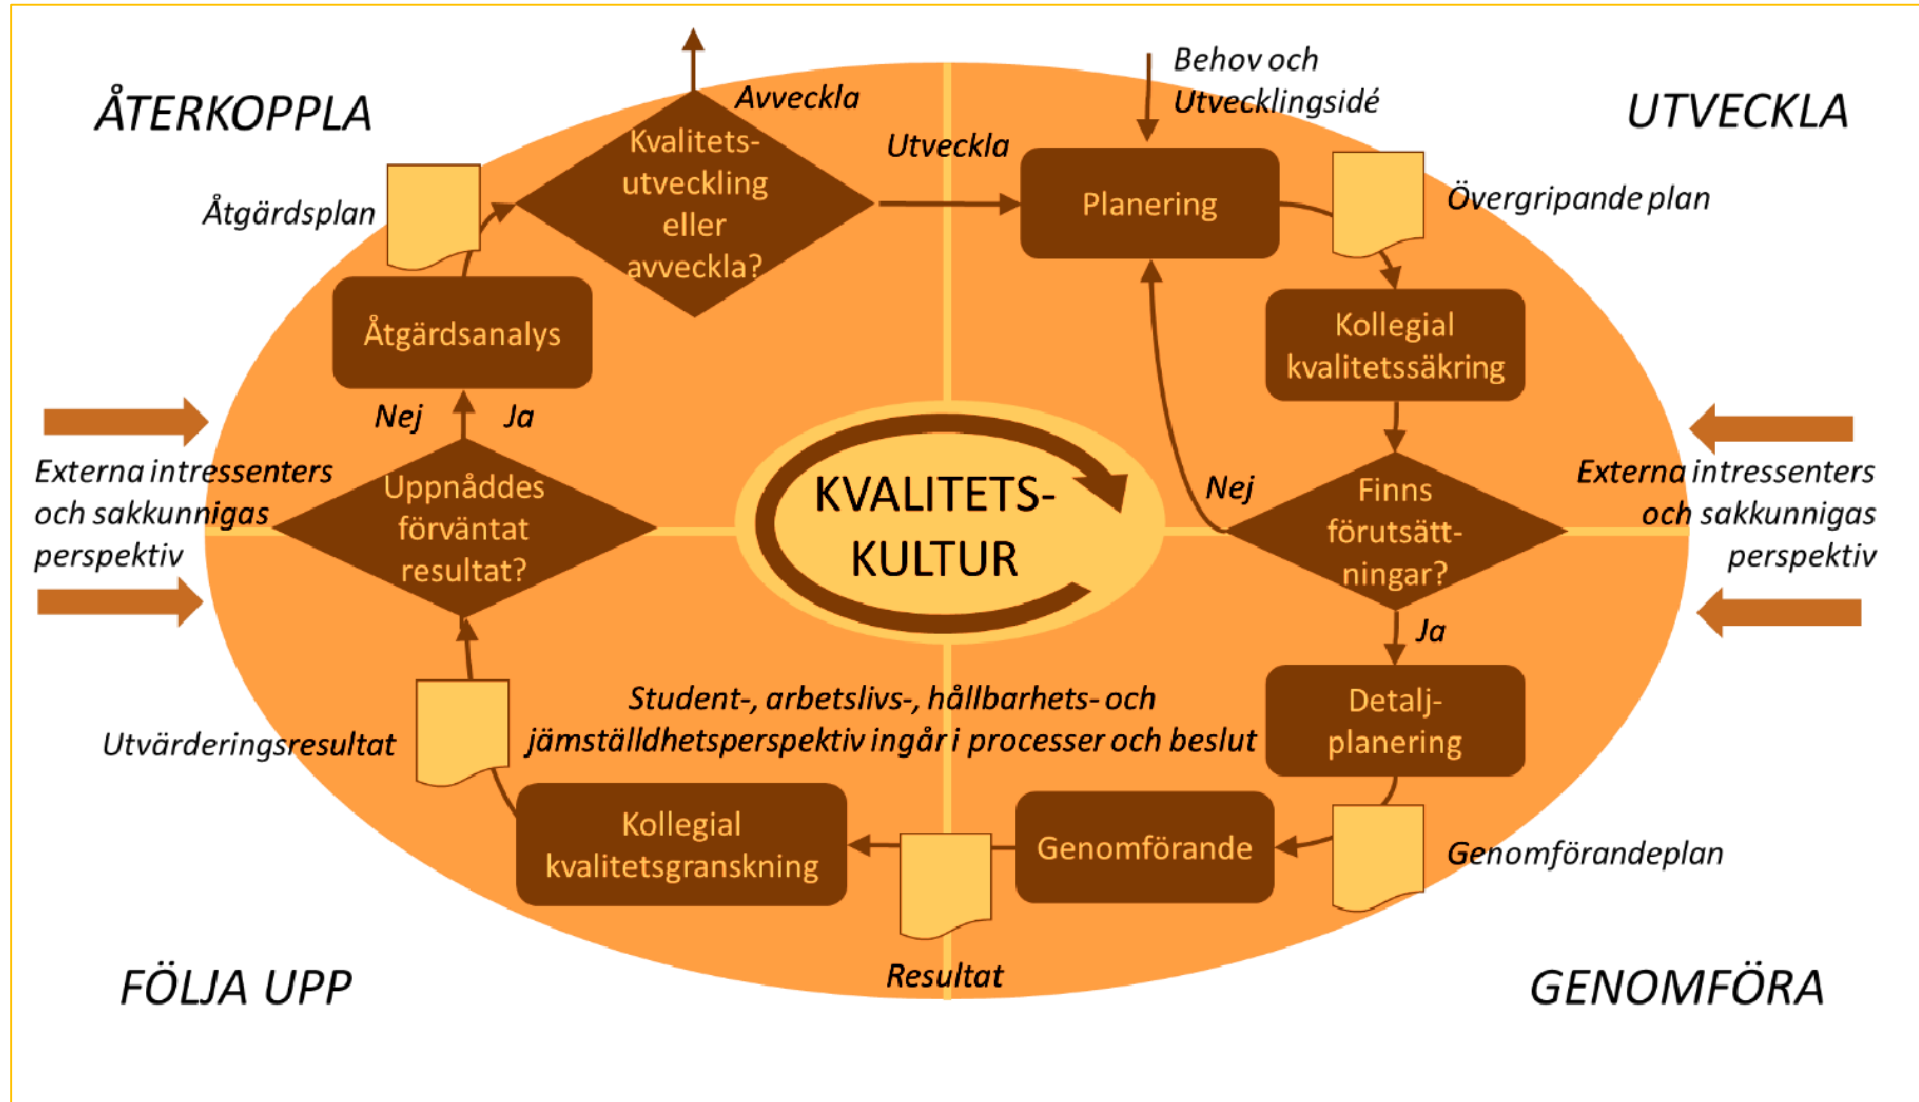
ÅTERKOPPLA

Avveckla

Behov och Utvecklingsidé

UTVECKLA

Kvalitets-utveckling eller avveckla?

Utveckla

Planering

Åtgärdsplan

Övergripande plan

Åtgärdsanalys

Kollegial kvalitetssäkring

Nej

Ja

Externa intressenters och sakkunnigas perspektiv

Uppnåddes förväntat resultat?

KVALITETS-KULTUR

Nej

Finns förutsätt-ningar?

Externa intressenters och sakkunnigas perspektiv

Ja

Student-, arbetslivs-, hållbarhets- och jämställdhetsperspektiv ingår i processer och beslut

Detalj-planering

Utvärderingsresultat

Kollegial kvalitetsgranskning

Genomförande

Genomförandeplan

Resultat

FÖLJA UPP

GENOMFÖRA